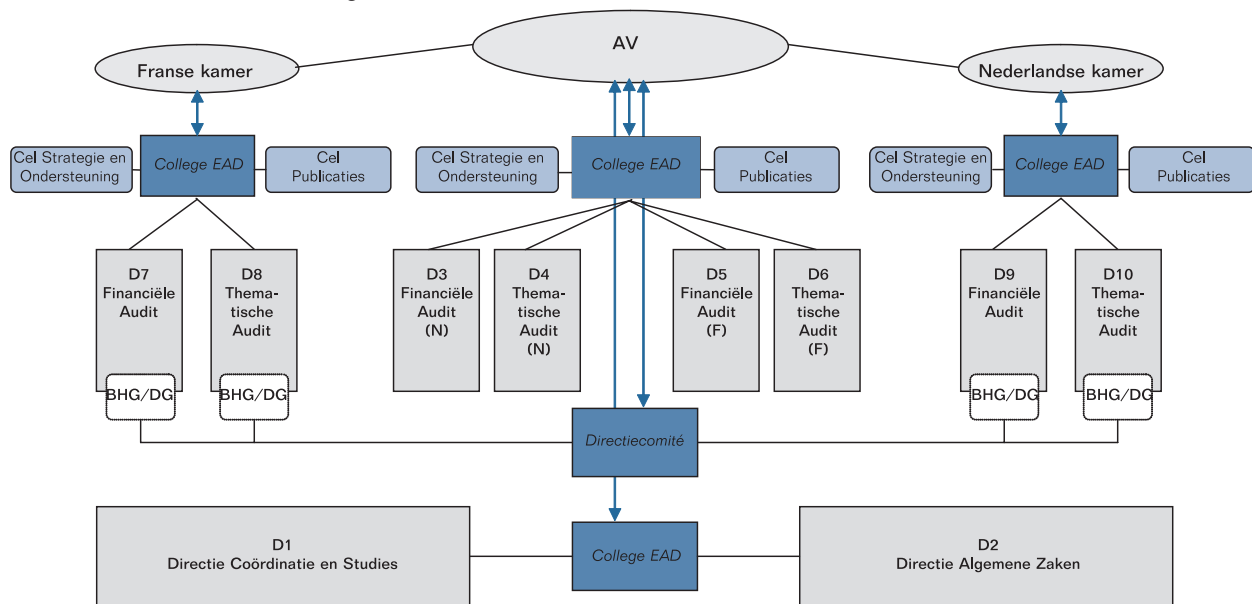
AV

Franse kamer

Nederlandse kamer

Cel Strategie en Ondersteuning

College EAD

Cel Publicaties

Cel Strategie en Ondersteuning

College EAD

Cel Publicaties

Cel Strategie en Ondersteuning

College EAD

Cel Publicaties

D7 Financiële Audit

BHG/DG

D8 Thematische Audit

BHG/DG

D3 Financiële Audit (N)

D4 Thematische Audit (N)

D5 Financiële Audit (F)

D6 Thematische Audit (F)

D9 Financiële Audit

BHG/DG

D10 Thematische Audit

BHG/DG

Directiecomité

D1
Directie Coördinatie en Studies

College EAD

D2
Directie Algemene Zaken